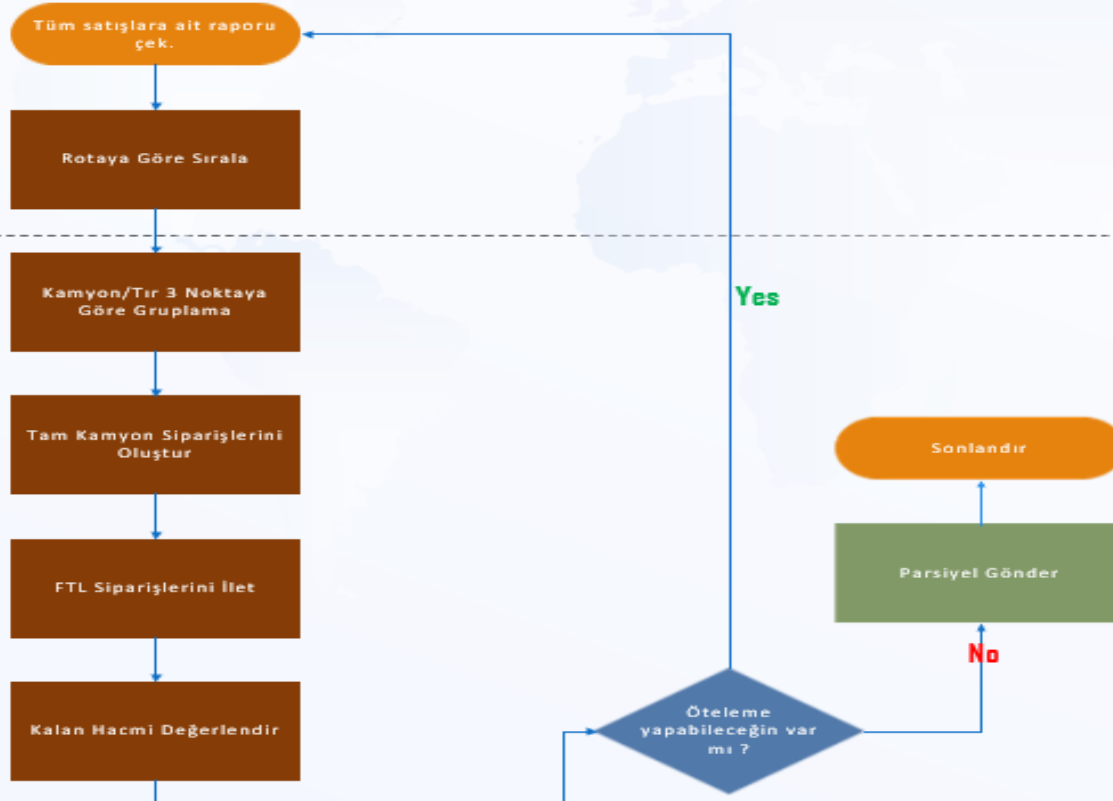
Tüm satışlara ait raporu çek.

Rotaya Göre Sırala

Kamyon/Tır 3 Noktaya Göre Gruplama

Tam Kamyon Siparişlerini Oluştur

FTL Siparişlerini İlet

Kalan Hacmi Değerlendir

Yes

Sonlandır

Parsiyel Gönder

No

Öteleme yapabileceğin var mı ?